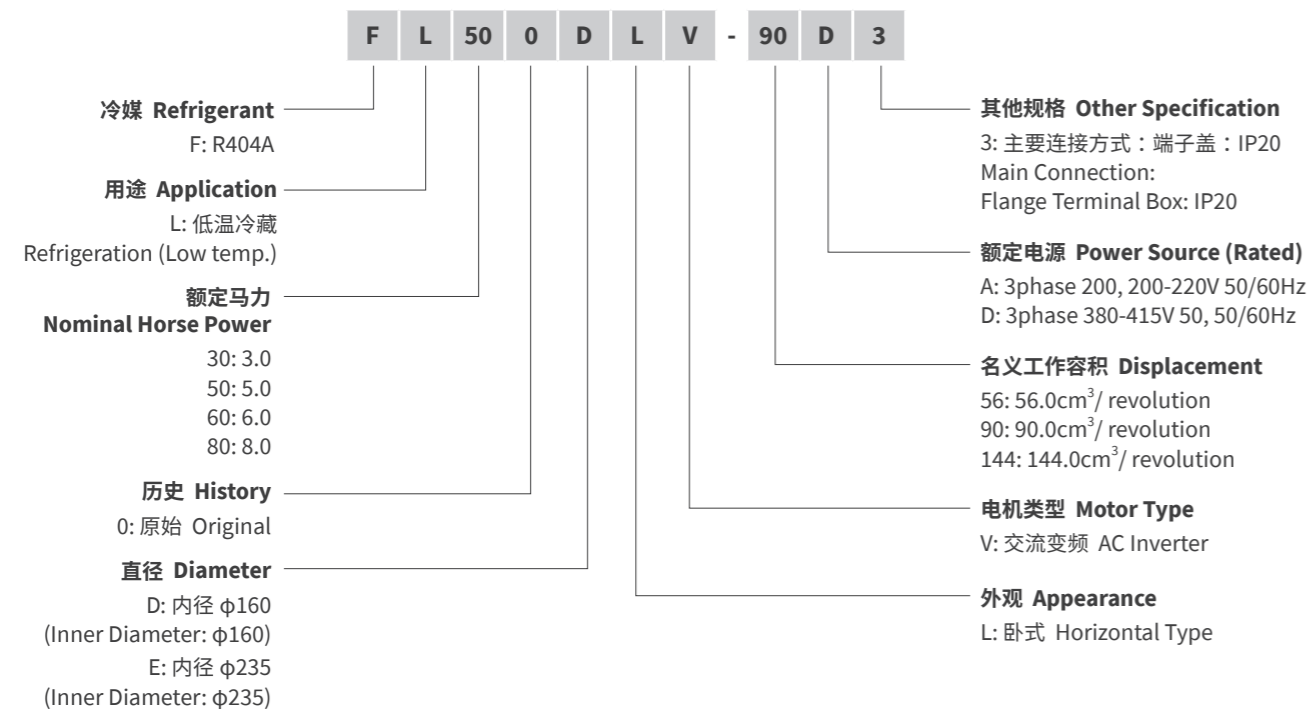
F L 50 0 D L V - 90 D 3

冷媒 Refrigerant
F: R404A

用途 Application
L: 低温冷藏
Refrigeration (Low temp.)

额定马力
Nominal Horse Power
30: 3.0
50: 5.0
60: 6.0
80: 8.0

历史 History
0: 原始 Original

直径 Diameter
D: 内径 ϕ160
(Inner Diameter: ϕ160)
E: 内径 ϕ235
(Inner Diameter: ϕ235)

其他规格 Other Specification
3: 主要连接方式：端子盖：IP20
Main Connection:
Flange Terminal Box: IP20

额定电源 Power Source (Rated)
A: 3phase 200, 200-220V 50/60Hz
D: 3phase 380-415V 50, 50/60Hz

名义工作容积 Displacement
56: 56.0cm$^3$/ revolution
90: 90.0cm$^3$/ revolution
144: 144.0cm$^3$/ revolution

电机类型 Motor Type
V: 交流变频 AC Inverter

外观 Appearance
L: 卧式 Horizontal Type